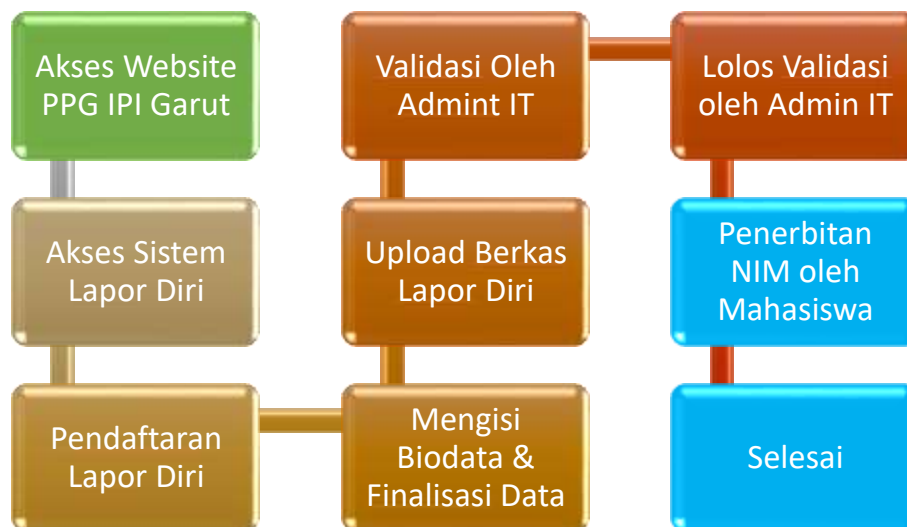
Akses Website PPG IPI Garut

Akses Sistem Lapor Diri

Pendaftaran Lapor Diri

Mengisi Biodata & Finalisasi Data

Upload Berkas Lapor Diri

Validasi Oleh Admint IT

Lolos Validasi oleh Admin IT

Penerbitan NIM oleh Mahasiswa

Selesai